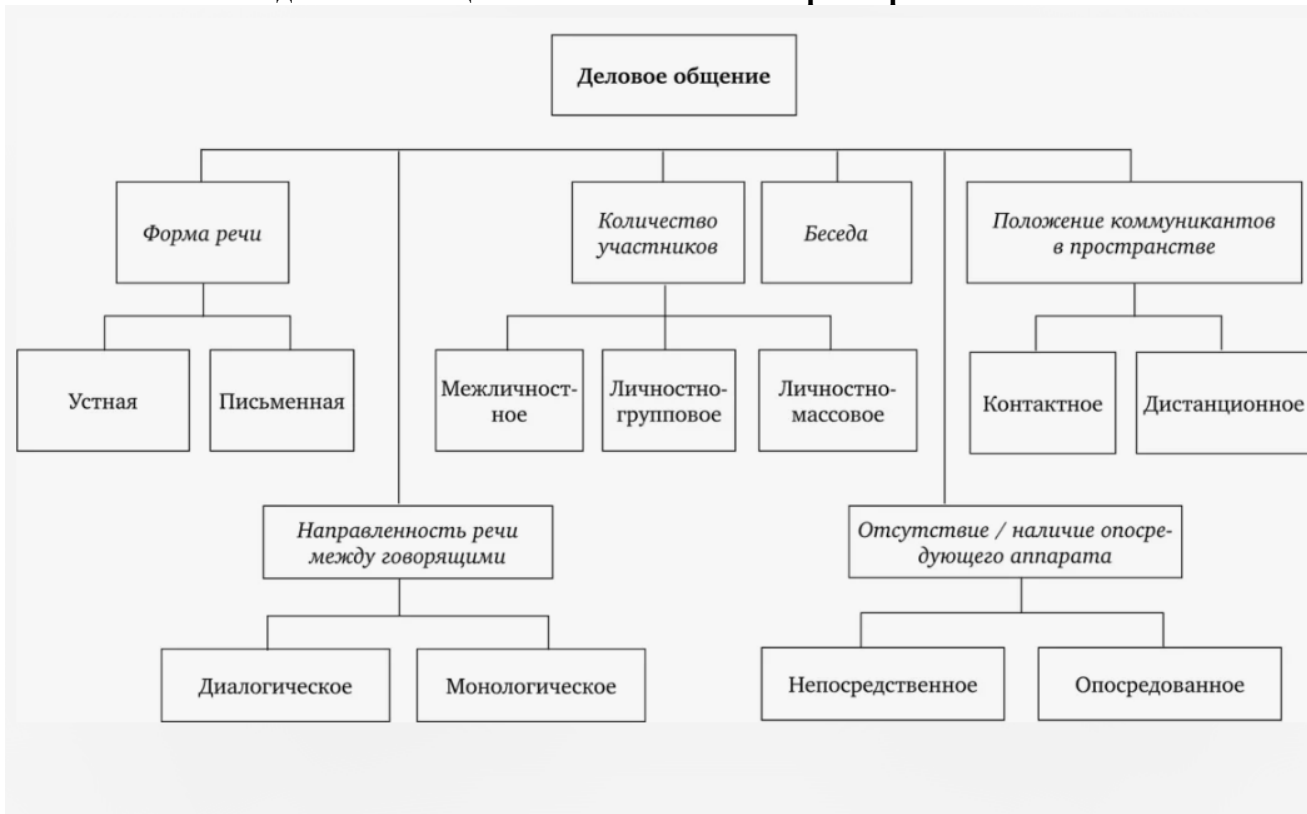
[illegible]

Деловое общение

Форма речи

Устная

Письменная

Количество участников

Межличностное

Личностно-групповое

Личностно-массовое

Беседа

Положение коммуникантов в пространстве

Контактное

Дистанционное

Направленность речи между говорящими

Диалогическое

Монологическое

Отсутствие / наличие опосредующего аппарата

Непосредственное

Опосредованное